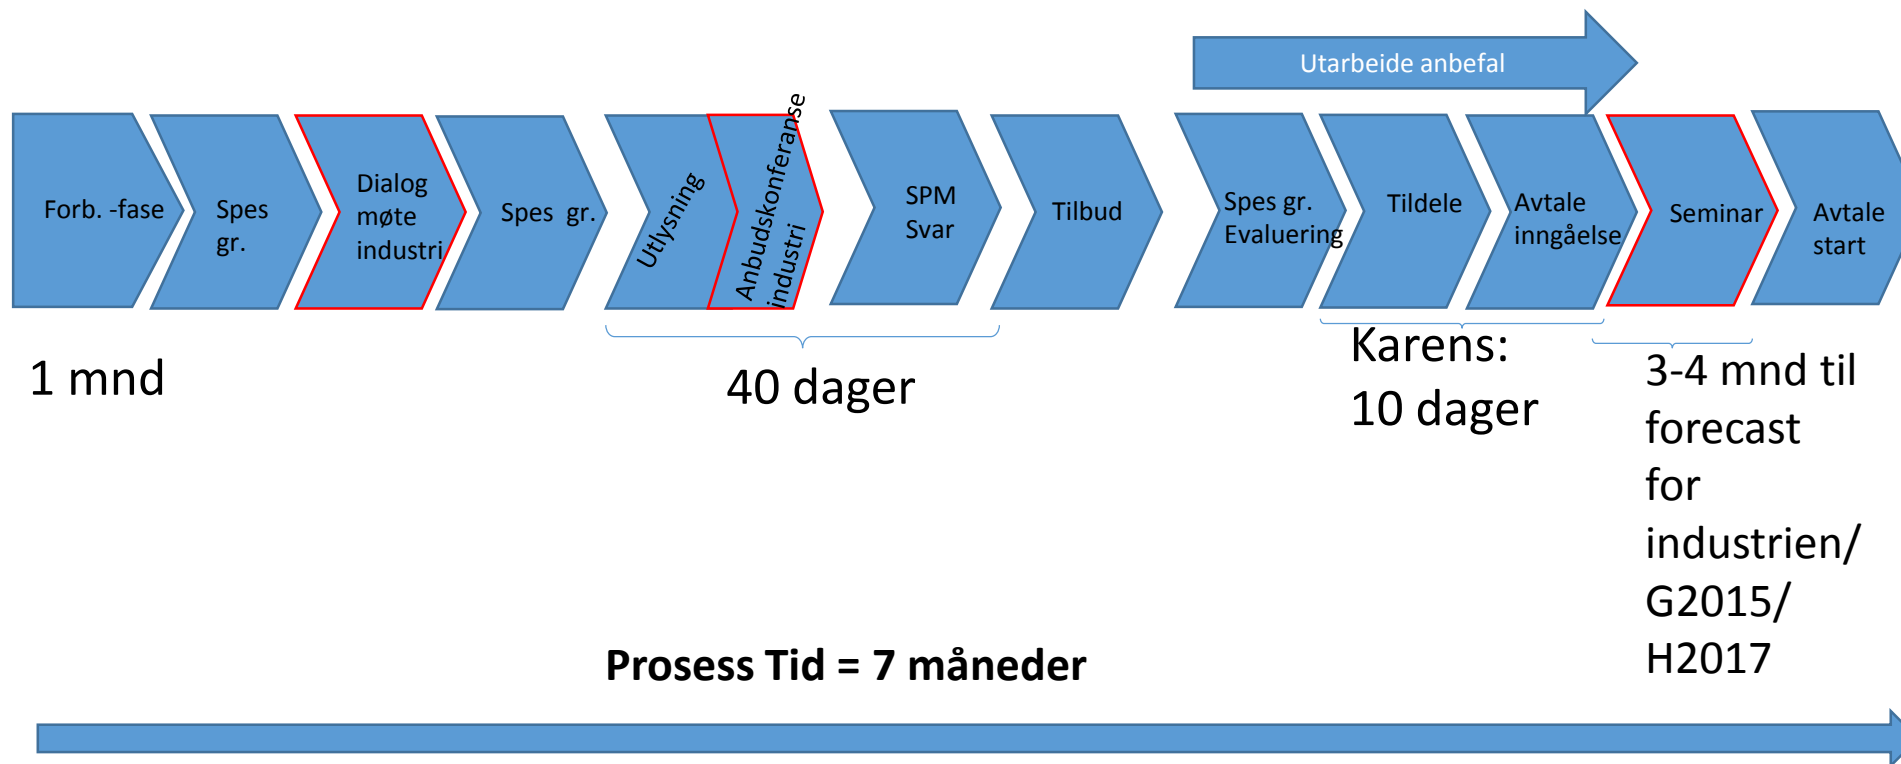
Utarbeide anbefal

Forb. -fase

Spes gr.

Dialog møte industri

Spes gr.

Utlysning

Anbudskonferanse industri

SPM Svar

Tilbud

Spes gr. Evaluering

Tildele

Avtale inngåelse

Seminar

Avtale start

1 mnd

40 dager

Karens: 10 dager

3-4 mnd til forecast for industrien/ G2015/ H2017

**Prosess Tid = 7 måneder**